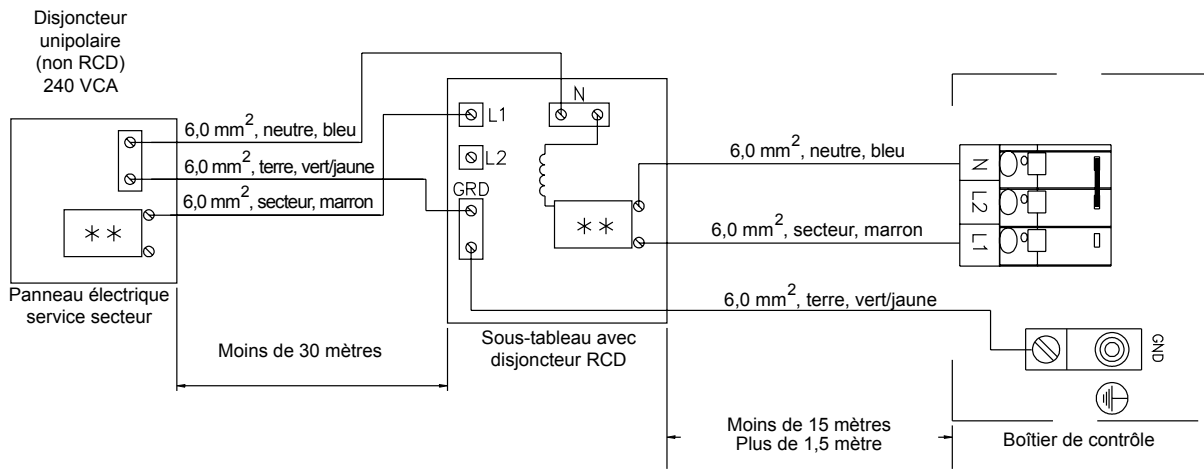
Disjoncteur unipolaire (non RCD) 240 VCA

6,0 mm$^2$, neutre, bleu
6,0 mm$^2$, terre, vert/jaune
6,0 mm$^2$, secteur, marron

∗∗

Panneau électrique service secteur

L1
L2
N
GRD

∗∗

Sous-tableau avec disjoncteur RCD

6,0 mm$^2$, neutre, bleu
6,0 mm$^2$, secteur, marron
6,0 mm$^2$, terre, vert/jaune

N
L2
L1

GND

Moins de 30 mètres

Moins de 15 mètres
Plus de 1,5 mètre

Boîtier de contrôle